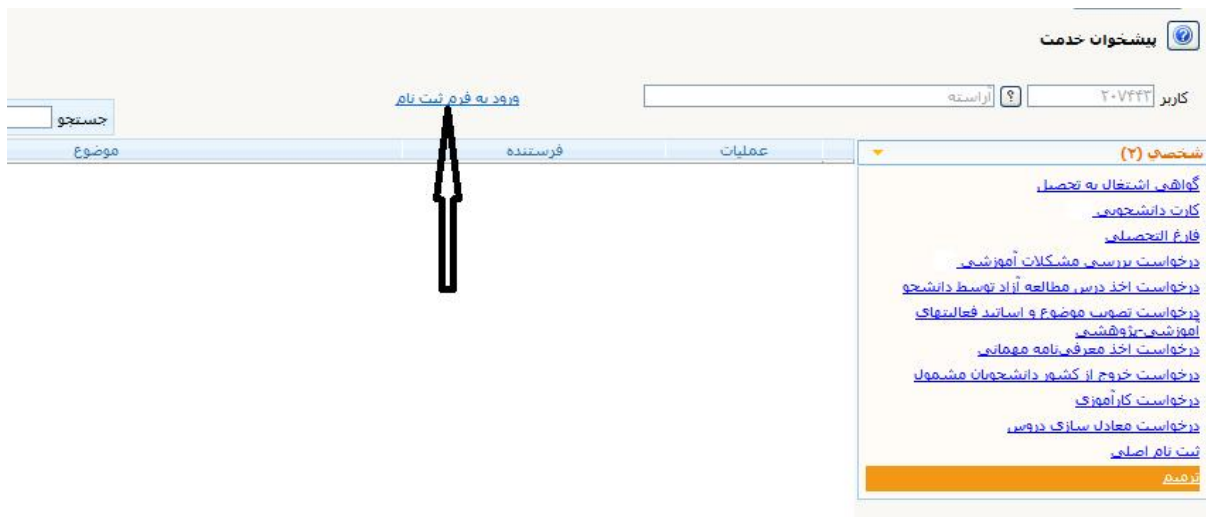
پیشخوان خدمت

کاربر ۲۰۷۴۴۳ ? آراسته

ورود به فرم ثبت نام

جستجو

شخصی (۲)

عملیات

فرستنده

موضوع

گواهی اشتغال به تحصیل
کارت دانشجویی
فارغ التحصیلی
درخواست بررسی مشکلات آموزشی
درخواست اخذ درس مطالعه آزاد توسط دانشجو
درخواست تصویب موضوع و اساتید فعالیتهای آموزشی-پژوهشی
درخواست اخذ معرفی‌نامه مهمانی
درخواست خروج از کشور دانشجویان مشمول
درخواست کارآموزی
درخواست معادل سازی دروس
ثبت نام اصلی
ترمیم